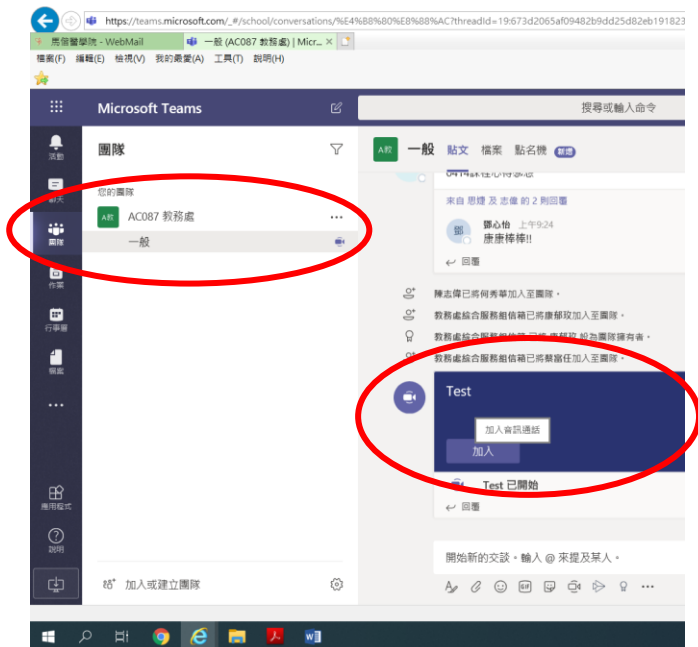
https://teams.microsoft.com/_#/school/conversations/%E4%B8%80%E8%88%AC?threadId=19:673d2065af09482b9dd25d82eb191823

馬偕醫學院 - WebMail
一般 (AC087 教務處) | Micr... ×

檔案(F) 編輯(E) 檢視(V) 我的最愛(A) 工具(T) 說明(H)

Microsoft Teams

搜尋或輸入命令

活動

聊天

團隊

作業

行事曆

檔案

...

應用程式

說明

團隊

您的團隊

A教 AC087 教務處 ...

一般

加入或建立團隊

A教 一般 貼文 檔案 點名機 新增

來自 恩婕 及 志偉 的 2 則回覆

鄧心怡 上午9:24
康康棒棒!!

回覆

陳志偉已將何秀華加入至團隊。

教務處綜合服務組信箱已將康郁玟加入至團隊。

教務處綜合服務組信箱 已將 康郁玟 設為團隊擁有者。

教務處綜合服務組信箱已將蔡富任加入至團隊。

Test

加入會訊通話

加入

Test 已開始

回覆

開始新的交談。輸入 @ 來提及某人。